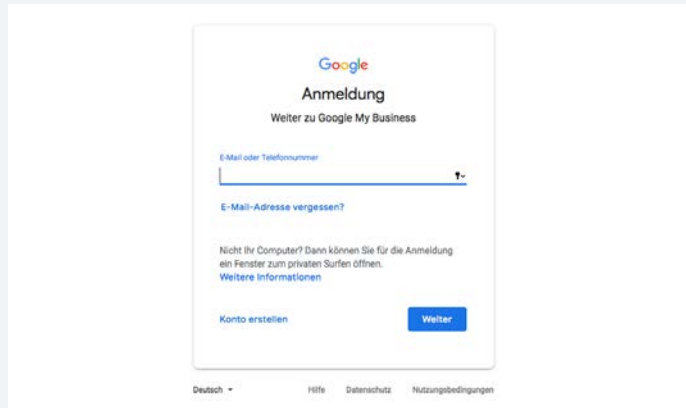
Google

Anmeldung

Weiter zu Google My Business

E-Mail oder Telefonnummer

E-Mail-Adresse vergessen?

Nicht Ihr Computer? Dann können Sie für die Anmeldung ein Fenster zum privaten Surfen öffnen.
Weitere Informationen

Konto erstellen

Weiter

Deutsch

Hilfe Datenschutz Nutzungsbedingungen